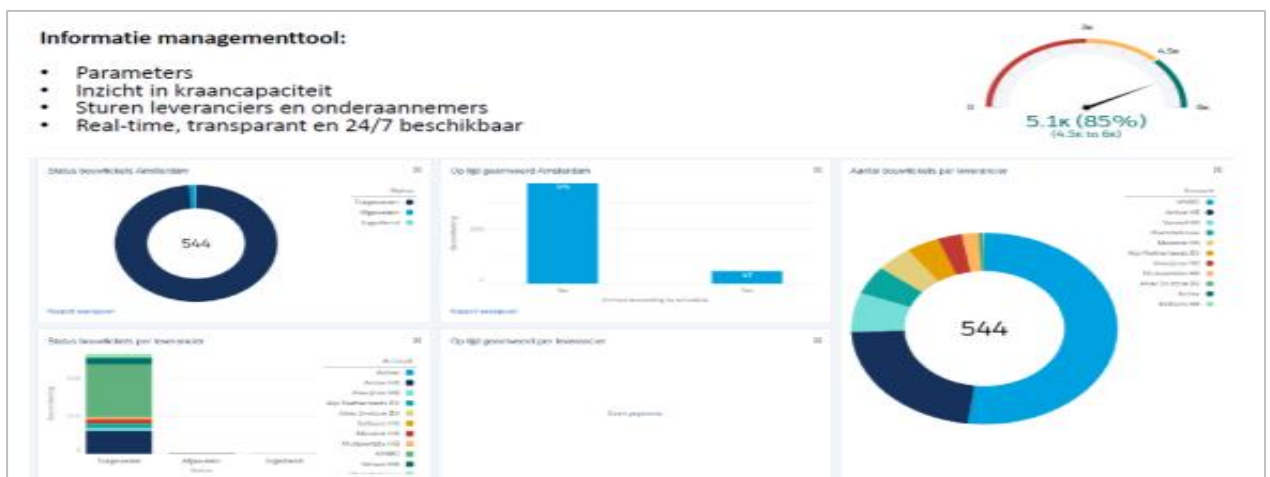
Informatie managementtool:

- Parameters
- Inzicht in kraancapaciteit
- Sturen leveranciers en onderaannemers
- Real-time, transparant en 24/7 beschikbaar

3k
4.5k
0
6k
5.1K (85%)
(4.5k to 6k)

Status bouwlicits Amsterdam
544

Op tijd geantwoord Amsterdam

Aantal bouwlicits per leverancier
544

Status bouwlicits per leverancier
Toegewezen
Afgewezen
Ingediend

Op tijd geantwoord per leverancier